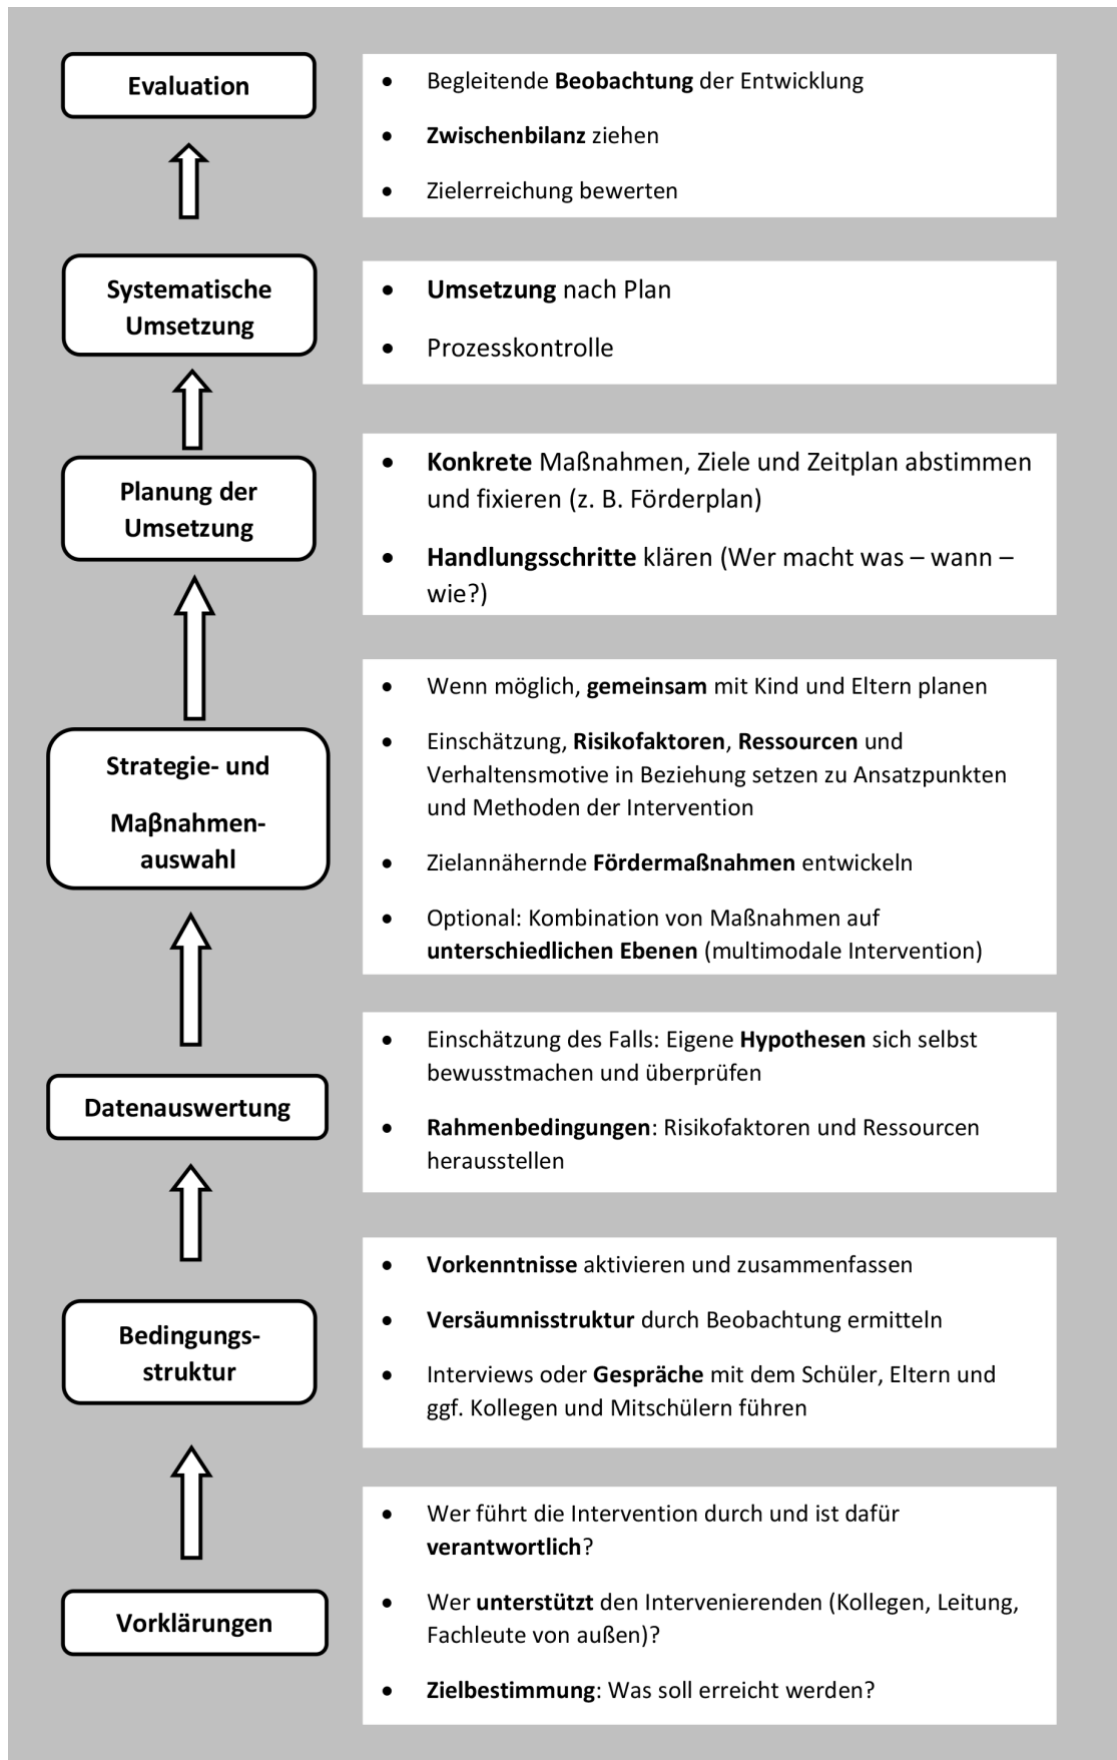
Evaluation

- Begleitende **Beobachtung** der Entwicklung
- **Zwischenbilanz** ziehen
- Zielerreichung bewerten

Systematische Umsetzung

- **Umsetzung** nach Plan
- Prozesskontrolle

Planung der Umsetzung

- **Konkrete** Maßnahmen, Ziele und Zeitplan abstimmen und fixieren (z. B. Förderplan)
- **Handlungsschritte** klären (Wer macht was – wann – wie?)

Strategie- und Maßnahmenauswahl

- Wenn möglich, **gemeinsam** mit Kind und Eltern planen
- Einschätzung, **Risikofaktoren**, **Ressourcen** und Verhaltensmotive in Beziehung setzen zu Ansatzpunkten und Methoden der Intervention
- Zielannähernde **Fördermaßnahmen** entwickeln
- Optional: Kombination von Maßnahmen auf **unterschiedlichen Ebenen** (multimodale Intervention)

Datenauswertung

- Einschätzung des Falls: Eigene **Hypothesen** sich selbst bewusstmachen und überprüfen
- **Rahmenbedingungen**: Risikofaktoren und Ressourcen herausstellen

Bedingungsstruktur

- **Vorkenntnisse** aktivieren und zusammenfassen
- **Versäumnisstruktur** durch Beobachtung ermitteln
- Interviews oder **Gespräche** mit dem Schüler, Eltern und ggf. Kollegen und Mitschülern führen

Vorklärungen

- Wer führt die Intervention durch und ist dafür **verantwortlich**?
- Wer **unterstützt** den Intervenierenden (Kollegen, Leitung, Fachleute von außen)?
- **Zielbestimmung**: Was soll erreicht werden?